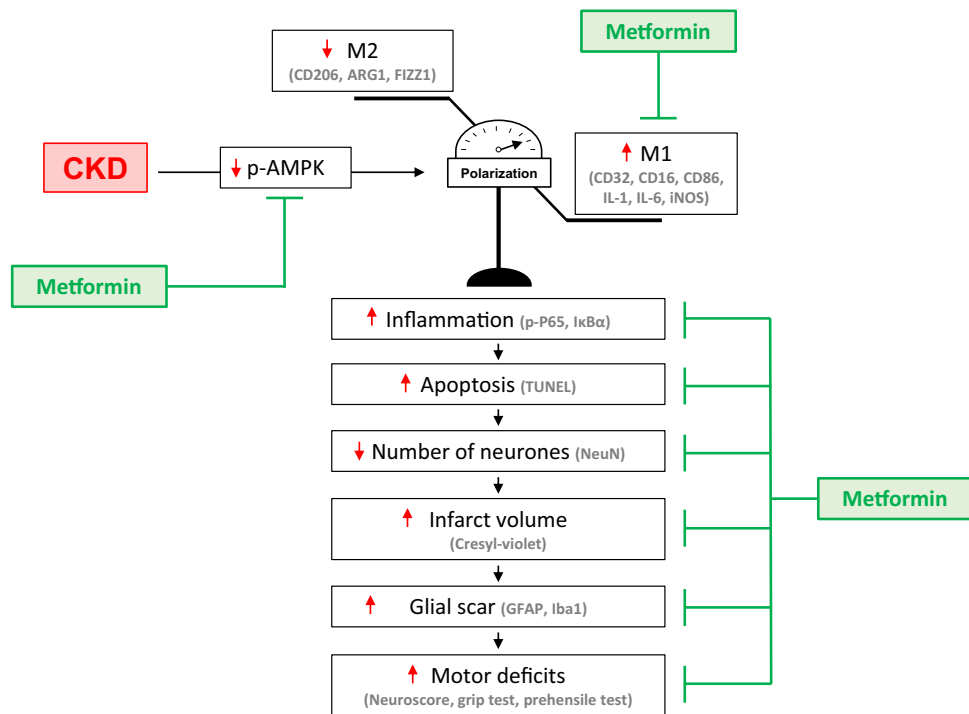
Metformin

M2
(CD206, ARG1, FIZZ1)

CKD

p-AMPK

Polarization

M1
(CD32, CD16, CD86, IL-1, IL-6, iNOS)

Metformin

Inflammation (p-P65, IκBα)

Apoptosis (TUNEL)

Number of neurones (NeuN)

Infarct volume
(Cresyl-violet)

Metformin

Glial scar (GFAP, Iba1)

Motor deficits
(Neuroscore, grip test, prehensile test)